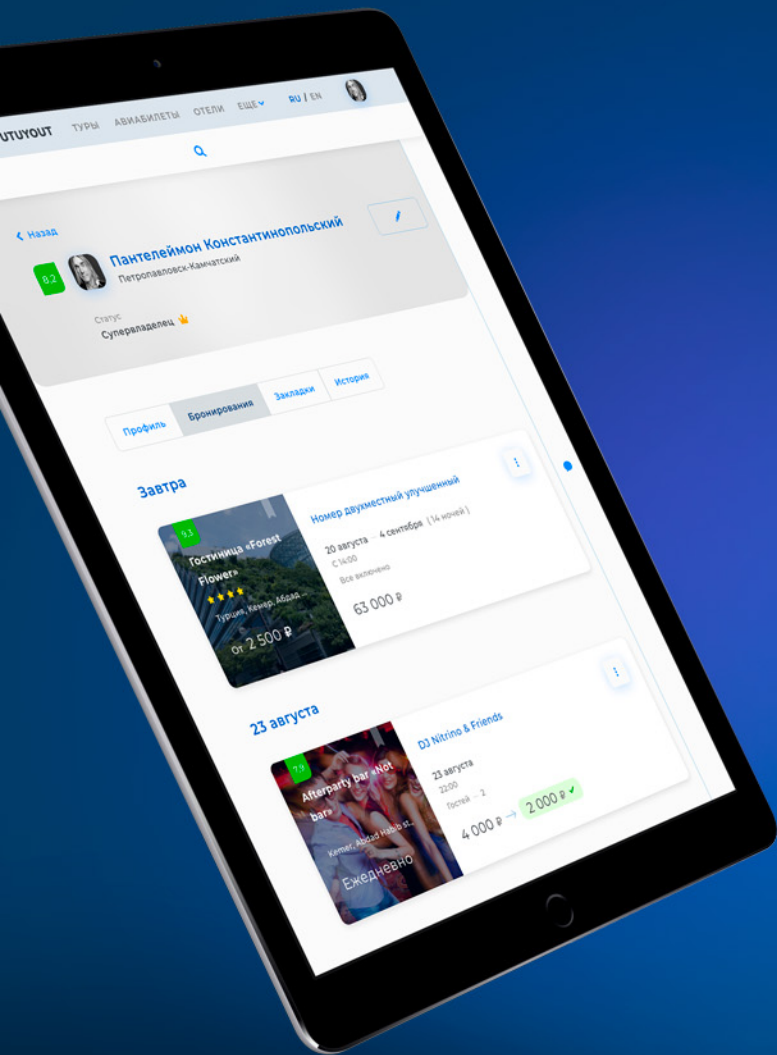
UTUYOUT ТУРЫ АВИАБИЛЕТЫ ОТЕЛИ ЕЩЕ RU / EN

Назад

8.2

Пантелеймон Константинопольский

Петропавловск-Камчатский

Статус

Суперкладелец

Профиль Бронирования Закладки История

Завтра

9.3

Гостиница «Forest Flower»

★★★★

Турция, Кемер, Абад...

от 2 500 ₽

Номер двухместный улучшенный

20 августа – 4 сентября (14 ночей)

с 14:00

Все включено

63 000 ₽

23 августа

7.9

Afterparty bar «Not bar»

Kemer, Abdad Habib st.

Ежедневно

DJ Nitrino & Friends

23 августа

22:00

Гостей · 2

4 000 ₽ → 2 000 ₽